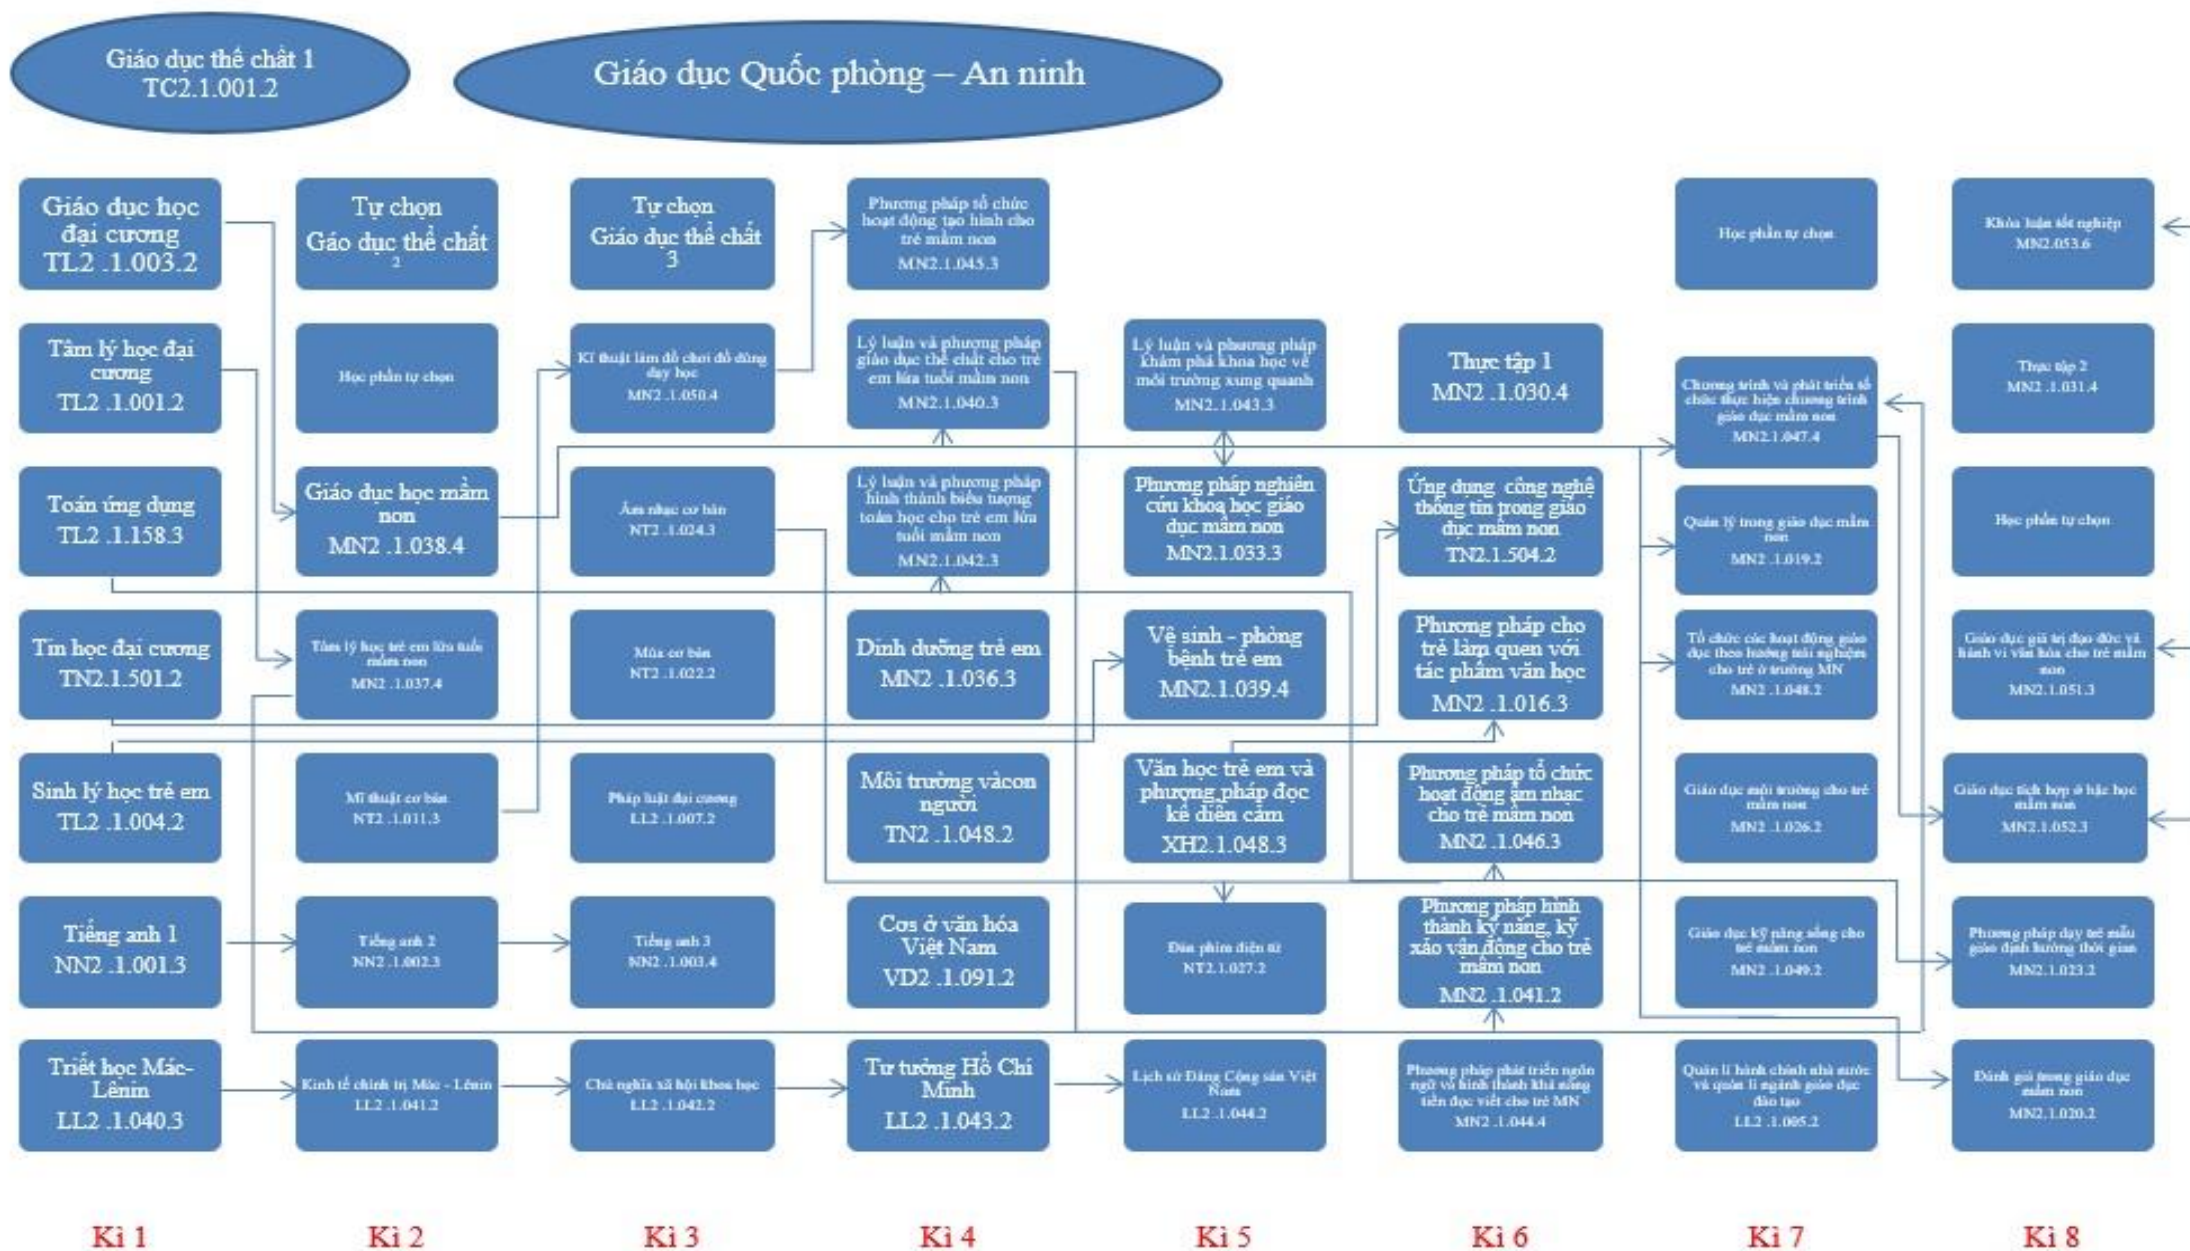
Giáo dục thể chất 1
TC2.1.001.2

Giáo dục Quốc phòng – An ninh

Giáo dục học đại cương
TL2 .1.003.2

Tâm lý học đại cương
TL2 .1.001.2

Toán ứng dụng
TL2 .1.158.3

Tin học đại cương
TN2.1.501.2

Sinh lý học trẻ em
TL2 .1.004.2

Tiếng anh 1
NN2 .1.001.3

Triết học Mác-Lênin
LL2 .1.040.3

Tự chọn
Gáo dục thể chất
2

Học phần tự chọn

Giáo dục học mầm non
MN2 .1.038.4

Tâm lý học trẻ em lứa tuổi mầm non
MN2 .1.037.4

Mĩ thuật cơ bản
NT2 .1.011.3

Tiếng anh 2
NN2 .1.002.3

Kinh tế chính trị Mác - Lênin
LL2 .1.041.2

Tự chọn
Giáo dục thể chất
3

Kĩ thuật làm đồ chơi đồ dùng dạy học
MN2 .1.050.4

Âm nhạc cơ bản
NT2 .1.024.3

Múa cơ bản
NT2 .1.022.2

Pháp luật đại cương
LL2 .1.007.2

Tiếng anh 3
NN2 .1.003.4

Chủ nghĩa xã hội khoa học
LL2 .1.042.2

Phương pháp tổ chức hoạt động tạo hình cho trẻ mầm non
MN2.1.045.3

Lý luận và phương pháp giáo dục thể chất cho trẻ em lứa tuổi mầm non
MN2.1.040.3

Lý luận và phương pháp hình thành biểu tượng toán học cho trẻ em lứa tuổi mầm non
MN2.1.042.3

Dinh dưỡng trẻ em
MN2 .1.036.3

Môi trường vàcon người
TN2 .1.048.2

Cơ sở văn hóa Việt Nam
VD2 .1.091.2

Tư tưởng Hồ Chí Minh
LL2 .1.043.2

Lý luận và phương pháp khám phá khoa học về môi trường xung quanh
MN2 .1.043.3

Phương pháp nghiên cứu khoa học giáo dục mầm non
MN2.1.033.3

Vệ sinh - phòng bệnh trẻ em
MN2.1.039.4

Văn học trẻ em và phương pháp đọc kể diễn cảm
XH2.1.048.3

Đàn phím điện tử
NT2.1.027.2

Lịch sử Đảng Cộng sản Việt Nam
LL2 .1.044.2

Thực tập 1
MN2 .1.030.4

Ứng dụng công nghệ thông tin trong giáo dục mầm non
TN2.1.504.2

Phương pháp cho trẻ làm quen với tác phẩm văn học
MN2 .1.016.3

Phương pháp tổ chức hoạt động âm nhạc cho trẻ mầm non
MN2 .1.046.3

Phương pháp hình thành kỹ năng, kỹ xảo vận động cho trẻ mầm non
MN2 .1.041.2

Phương pháp phát triển ngôn ngữ và hình thành khả năng tiền đọc viết cho trẻ MN
MN2 .1.044.4

Học phần tự chọn

Chương trình và phát triển tổ chức thực hiện chương trình giáo dục mầm non
MN2.1.047.4

Quản lý trong giáo dục mầm non
MN2 .1.019.2

Tổ chức các hoạt động giáo dục theo hướng trải nghiệm cho trẻ ở trường MN
MN2 .1.048.2

Giáo dục môi trường cho trẻ mầm non
MN2 .1.026.2

Giáo dục kỹ năng sống cho trẻ mầm non
MN2 .1.049.2

Quản lí hành chính nhà nước và quản lí ngành giáo dục đào tạo
LL2 .1.005.2

Khóa luận tốt nghiệp
MN2.053.6

Thực tập 2
MN2 .1.031.4

Học phần tự chọn

Giáo dục giá trị đạo đức và hành vi văn hóa cho trẻ mầm non
MN2.1.051.3

Giáo dục tích hợp ở bậc học mầm non
MN2.1.052.3

Phương pháp dạy trẻ mẫu giáo định hướng thời gian
MN2.1.023.2

Đánh giá trong giáo dục mầm non
MN2.1.020.2

Kì 1 Kì 2 Kì 3 Kì 4 Kì 5 Kì 6 Kì 7 Kì 8